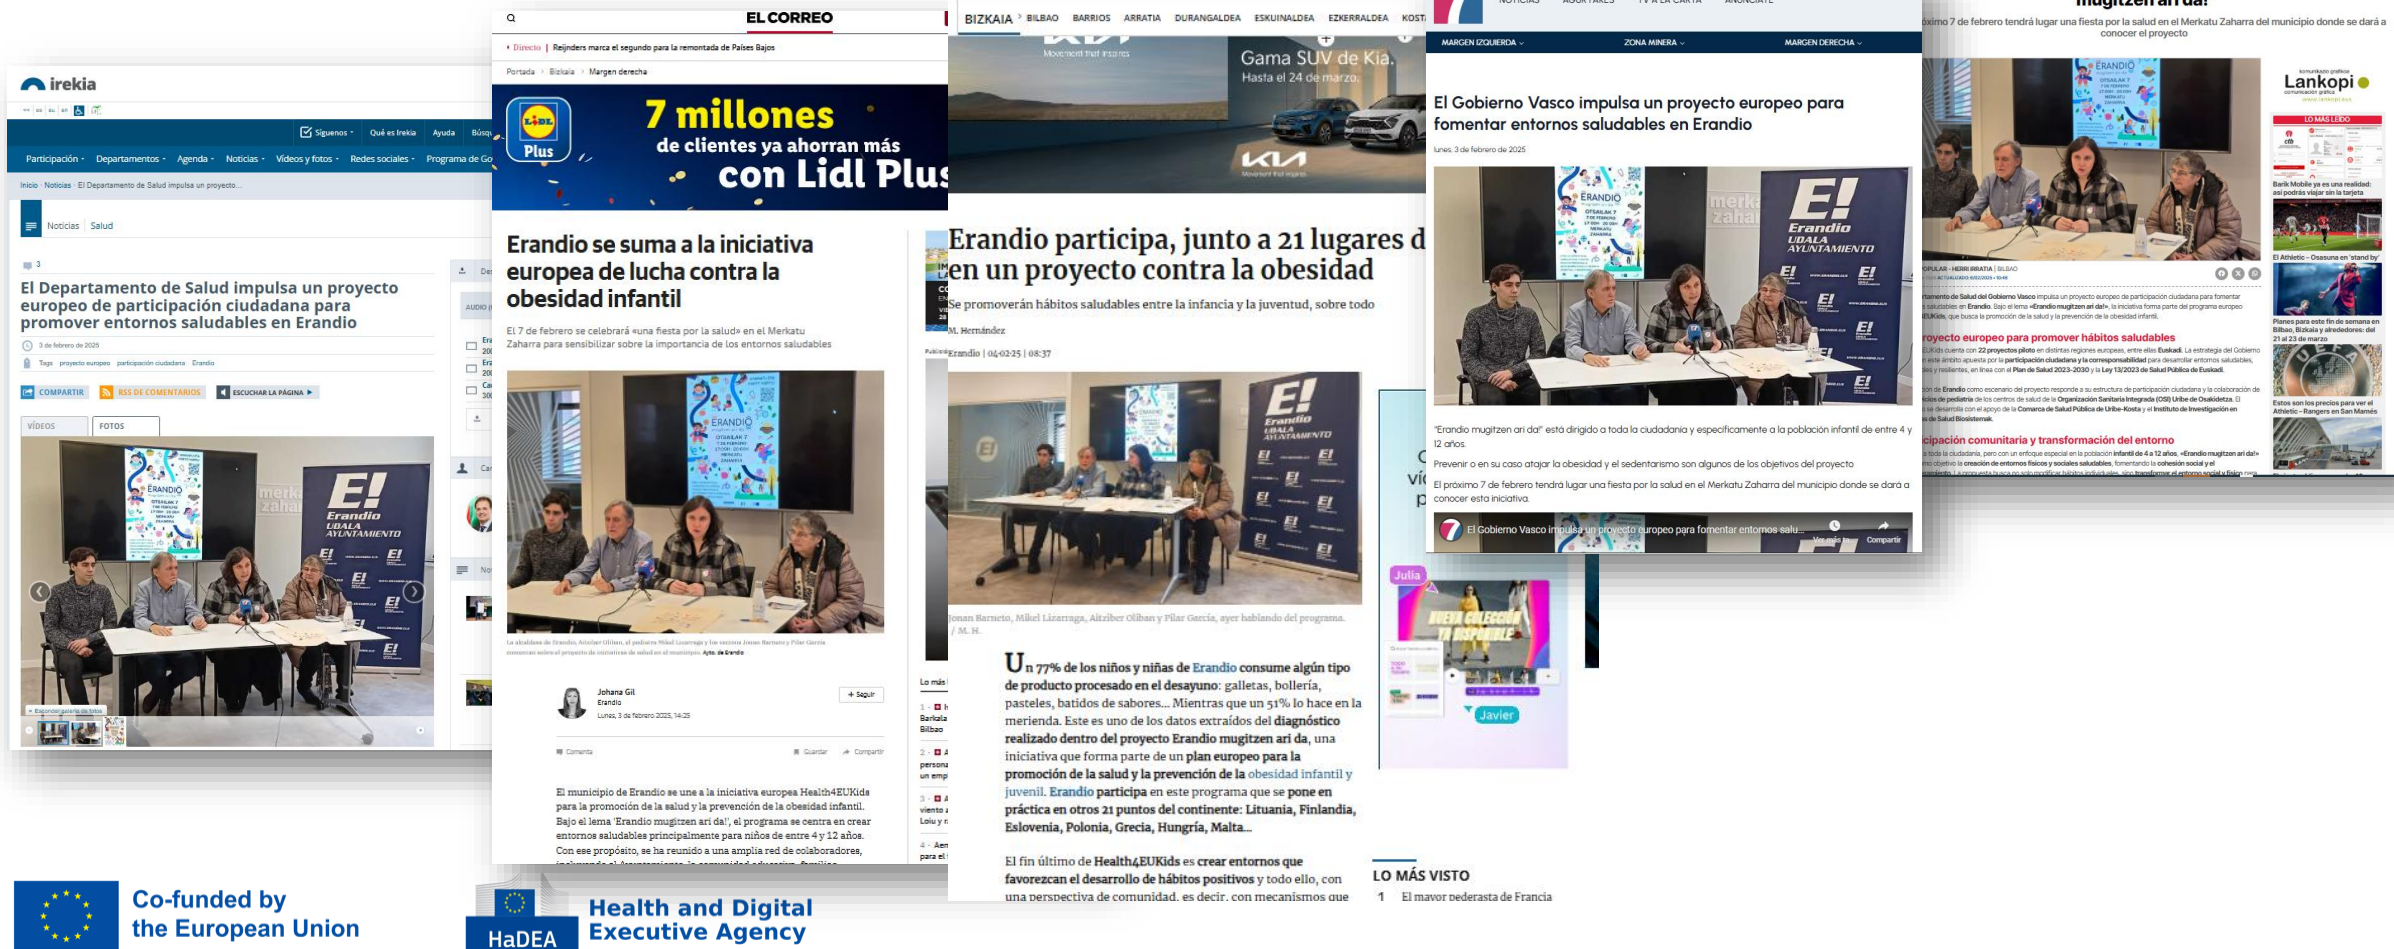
irekia

Síguenos · Qué es Irekia · Ayuda · Búsq

Participación · Departamentos · Agenda · Noticias · Vídeos y fotos · Redes sociales · Programa de Go

Inicio · Noticias · El Departamento de Salud impulsa un proyecto...

Noticias | Salud

El Departamento de Salud impulsa un proyecto europeo de participación ciudadana para promover entornos saludables en Erandio

3 de febrero de 2025

Tags: proyecto europeo · participación ciudadana · Erandio

COMPARTIR · RSS DE COMENTARIOS · ESCUCHAR LA PÁGINA

VÍDEOS · FOTOS

EL CORREO

Directo | Reijnders marca el segundo para la remontada de Países Bajos

Portada · Bizkaia · Margen derecha

Lidl Plus
7 millones de clientes ya ahorran más con Lidl Plus

Erandio se suma a la iniciativa europea de lucha contra la obesidad infantil

El 7 de febrero se celebrará «una fiesta por la salud» en el Merkatu Zaharra para sensibilizar sobre la importancia de los entornos saludables

Johana Gil
Erandio
Lunes, 3 de febrero 2025, 14:25

Seguir

Comenta · Guardar · Compartir

El municipio de Erandio se une a la iniciativa europea Health4EUKids para la promoción de la salud y la prevención de la obesidad infantil. Bajo el lema 'Erandio mugitzen ari da!', el programa se centra en crear entornos saludables principalmente para niños de entre 4 y 12 años. Con ese propósito, se ha reunido a una amplia red de colaboradores,

BIZKAIA · BILBAO · BARRIOS · ARRATIA · DURANGALDEA · ESKUINALDEA · EZKERRALDEA · KOSTA

Gama SUV de Kia. Hasta el 24 de marzo.

Erandio participa, junto a 21 lugares d en un proyecto contra la obesidad

Se promoverán hábitos saludables entre la infancia y la juventud, sobre todo

M. Hernández

Erandio | 04·02·25 | 08:37

Jonan Barrieto, Mikel Lizarraga, Aitziber Oliban y Pilar García, ayer hablando del programa. / M.H.

Un 77% de los niños y niñas de Erandio consume algún tipo de producto procesado en el desayuno: galletas, bollería, pasteles, batidos de sabores... Mientras que un 51% lo hace en la merienda. Este es uno de los datos extraídos del diagnóstico realizado dentro del proyecto Erandio mugitzen ari da, una iniciativa que forma parte de un plan europeo para la promoción de la salud y la prevención de la obesidad infantil y juvenil. Erandio participa en este programa que se pone en práctica en otros 21 puntos del continente: Lituania, Finlandia, Eslovenia, Polonia, Grecia, Hungría, Malta...

El fin último de Health4EUKids es crear entornos que favorezcan el desarrollo de hábitos positivos y todo ello, con una perspectiva de comunidad, es decir, con mecanismos que

LO MÁS VISTO
1 El mayor pederasta de Francia

MARGEN IZQUIERDA · ZONA MINERA · MARGEN DERECHA

El Gobierno Vasco impulsa un proyecto europeo para fomentar entornos saludables en Erandio

Lunes, 3 de febrero de 2025

"Erandio mugitzen ari da!" está dirigido a toda la ciudadanía y específicamente a la población infantil de entre 4 y 12 años.

Prevenir o en su caso atajar la obesidad y el sedentarismo son algunos de los objetivos del proyecto

El próximo 7 de febrero tendrá lugar una fiesta por la salud en el Merkatu Zaharra del municipio donde se dará a conocer esta iniciativa.

El Gobierno Vasco impulsa un proyecto europeo para fomentar entornos salu... · Compartir

mugitzen ari da!

óximo 7 de febrero tendrá lugar una fiesta por la salud en el Merkatu Zaharra del municipio donde se dará a conocer el proyecto

Lankopi

LO MÁS LEÍDO

Bark Mobile ya es una realidad: así podrás viajar sin la tarjeta

El Athletic – Osasuna en 'stand by'

Planes para este fin de semana en Bilbao, Bizkaia y alrededores: del 21 al 23 de marzo

Estos son los precios para ver el Athletic – Rangers en San Mamés

royecto europeo para promover hábitos saludables

icipación comunitaria y transformación del entorno

Co-funded by the European Union

HaDEA Health and Digital Executive Agency